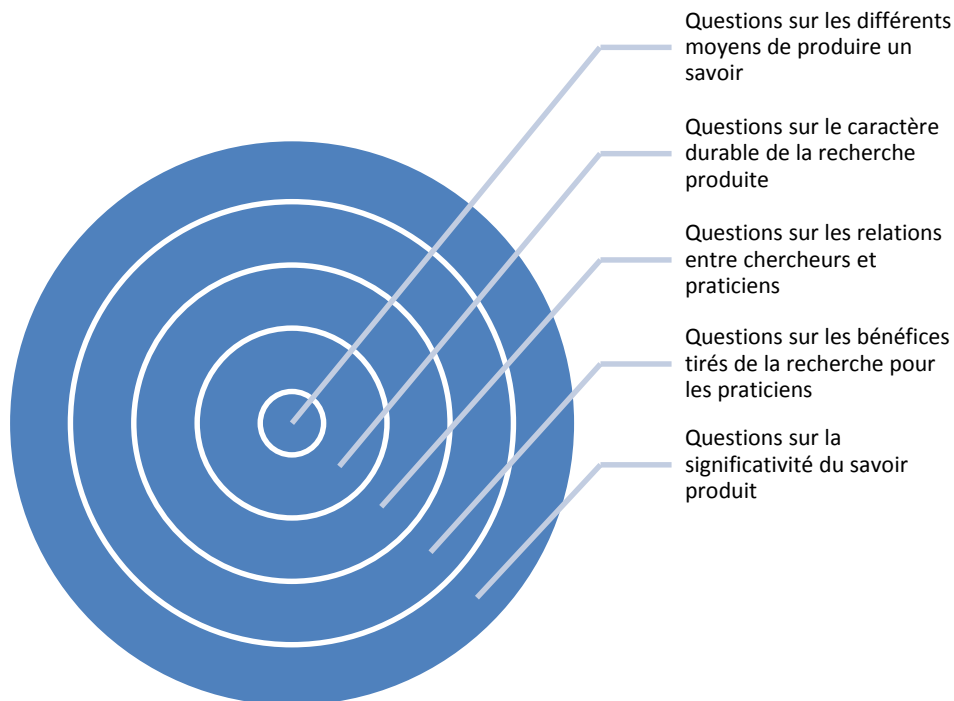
Questions sur les différents moyens de produire un savoir

Questions sur le caractère durable de la recherche produite

Questions sur les relations entre chercheurs et praticiens

Questions sur les bénéfices tirés de la recherche pour les praticiens

Questions sur la significativité du savoir produit